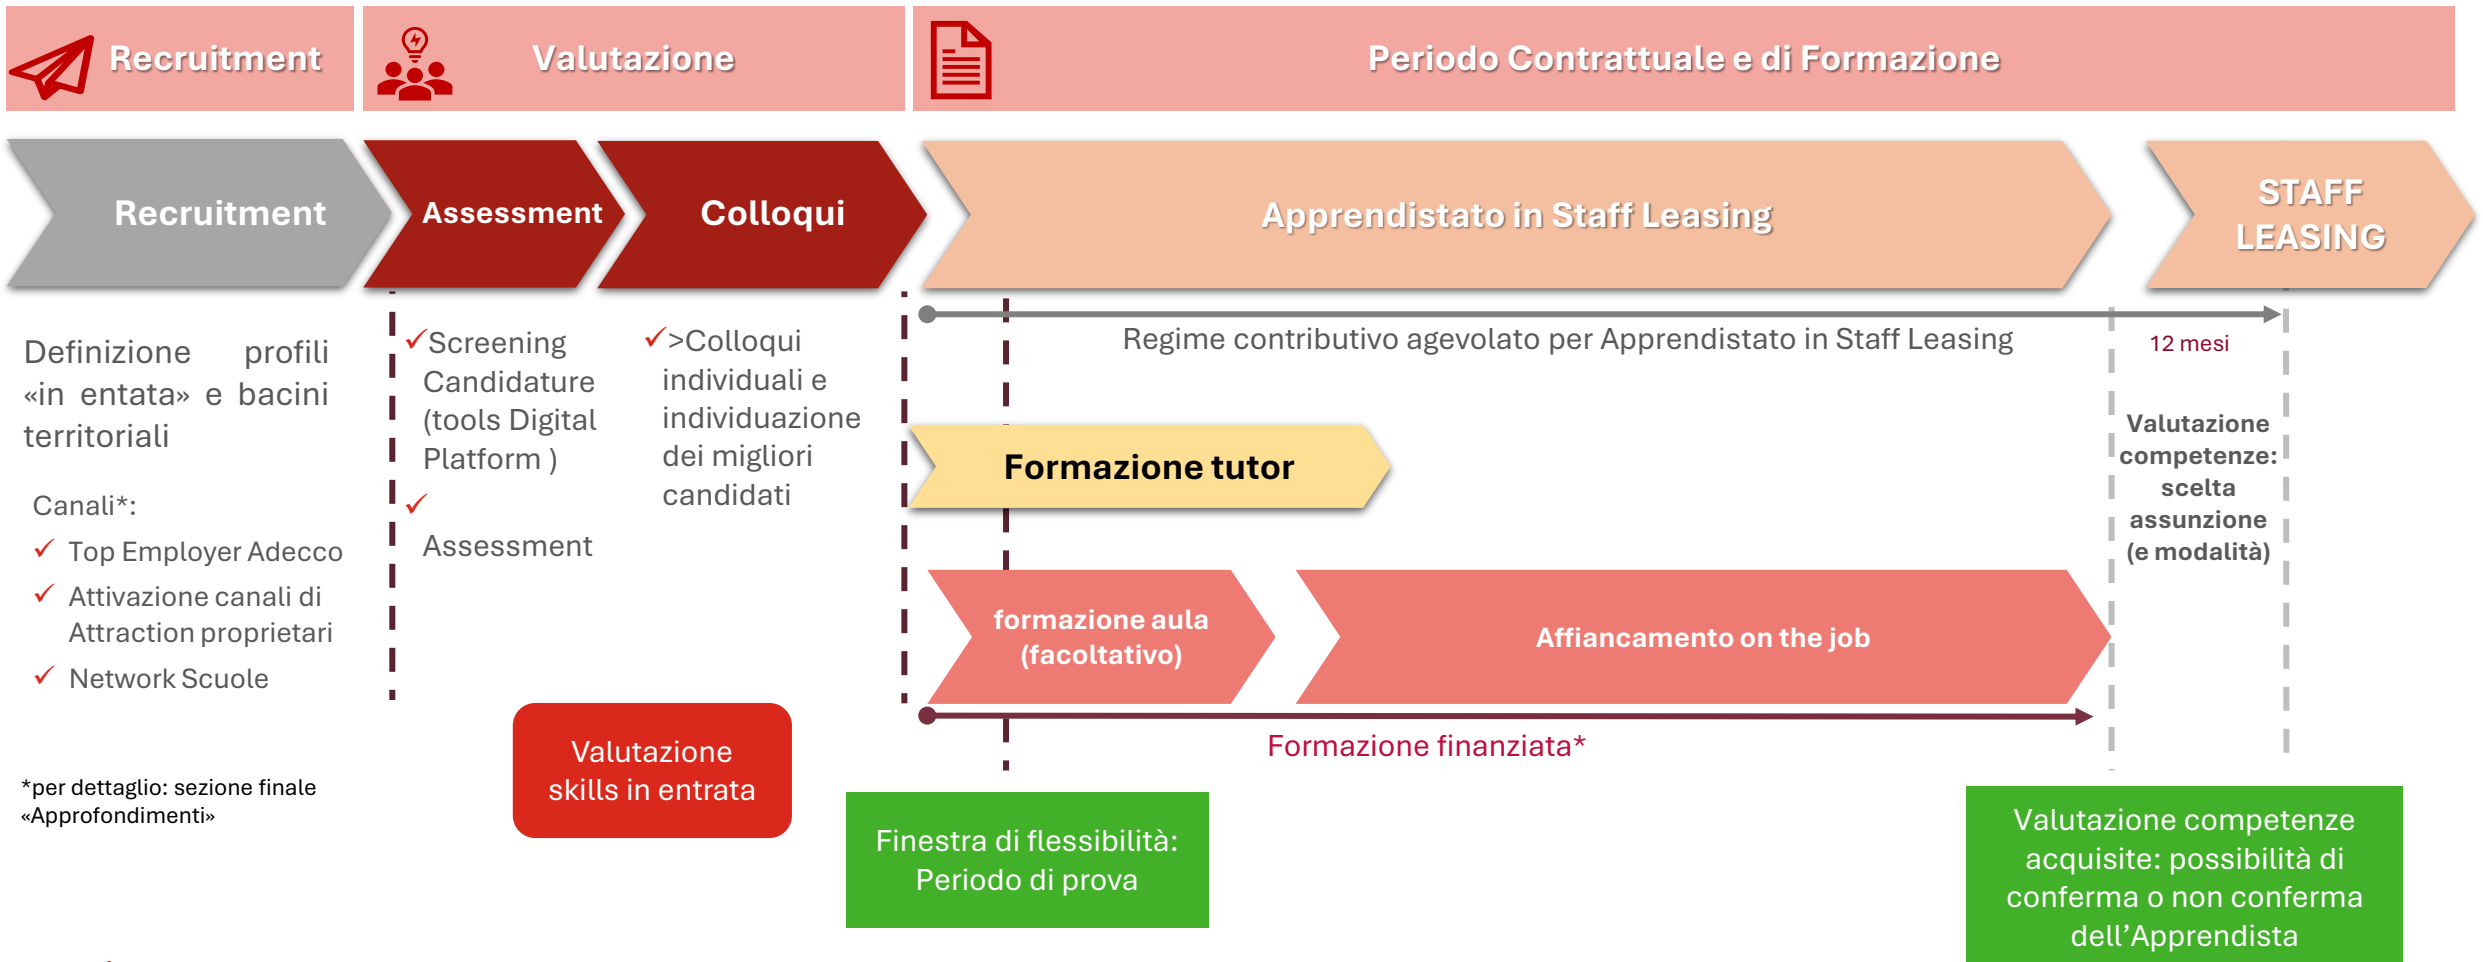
Recruitment

Valutazione

Periodo Contrattuale e di Formazione

Recruitment

Assessment

Colloqui

Apprendistato in Staff Leasing

STAFF LEASING

Definizione profili «in entata» e bacini territoriali

Canali*:

✓ Top Employer Adecco

✓ Attivazione canali di Attraction proprietari

✓ Network Scuole

✓Screening Candidature (tools Digital Platform )

✓ Assessment

✓>Colloqui individuali e individuazione dei migliori candidati

Regime contributivo agevolato per Apprendistato in Staff Leasing

12 mesi

Formazione tutor

Valutazione competenze: scelta assunzione (e modalità)

formazione aula (facoltativo)

Affiancamento on the job

Formazione finanziata*

Valutazione skills in entrata

*per dettaglio: sezione finale «Approfondimenti»

Finestra di flessibilità: Periodo di prova

Valutazione competenze acquisite: possibilità di conferma o non conferma dell'Apprendista